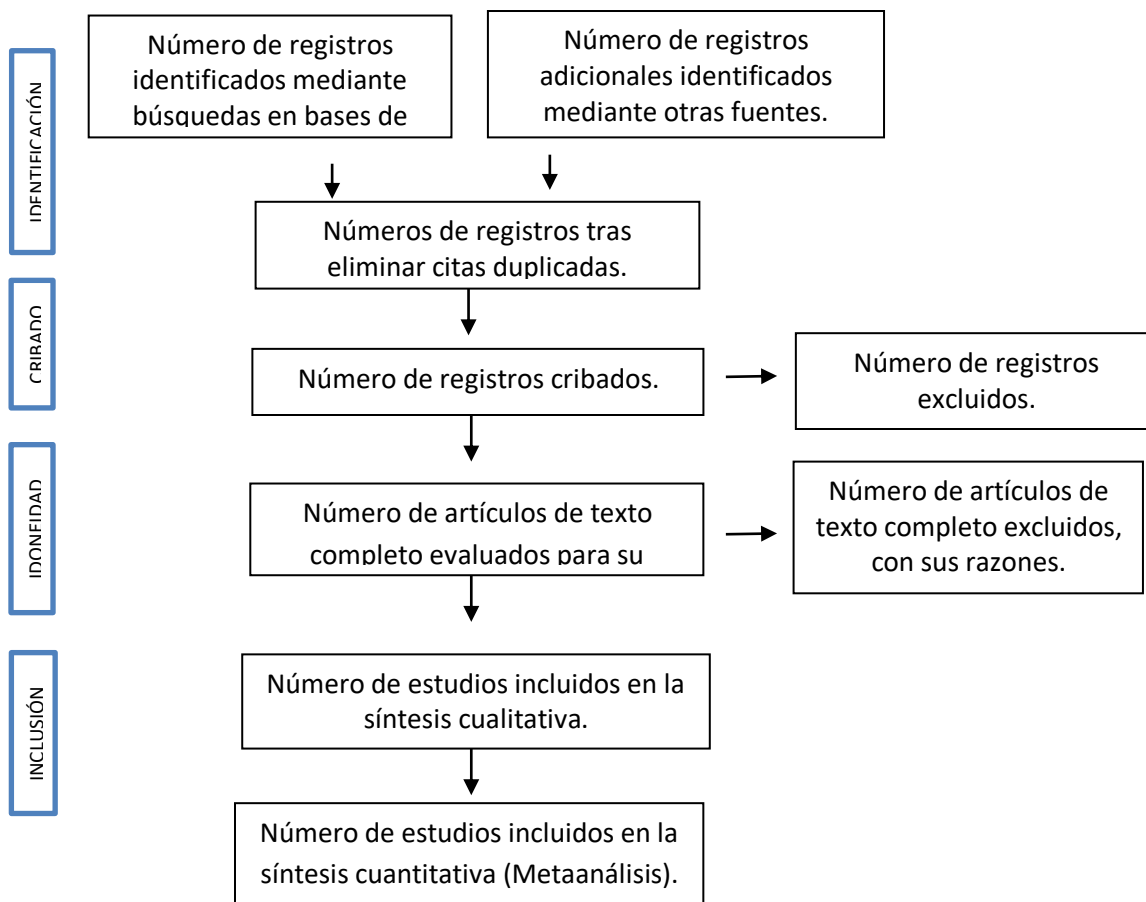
IDENTIFICACIÓN

Número de registros identificados mediante búsquedas en bases de

Número de registros adicionales identificados mediante otras fuentes.

Números de registros tras eliminar citas duplicadas.

CRIBADO

Número de registros cribados.

Número de registros excluidos.

IDONEIDAD

Número de artículos de texto completo evaluados para su

Número de artículos de texto completo excluidos, con sus razones.

INCLUSIÓN

Número de estudios incluidos en la síntesis cualitativa.

Número de estudios incluidos en la síntesis cuantitativa (Metaanálisis).